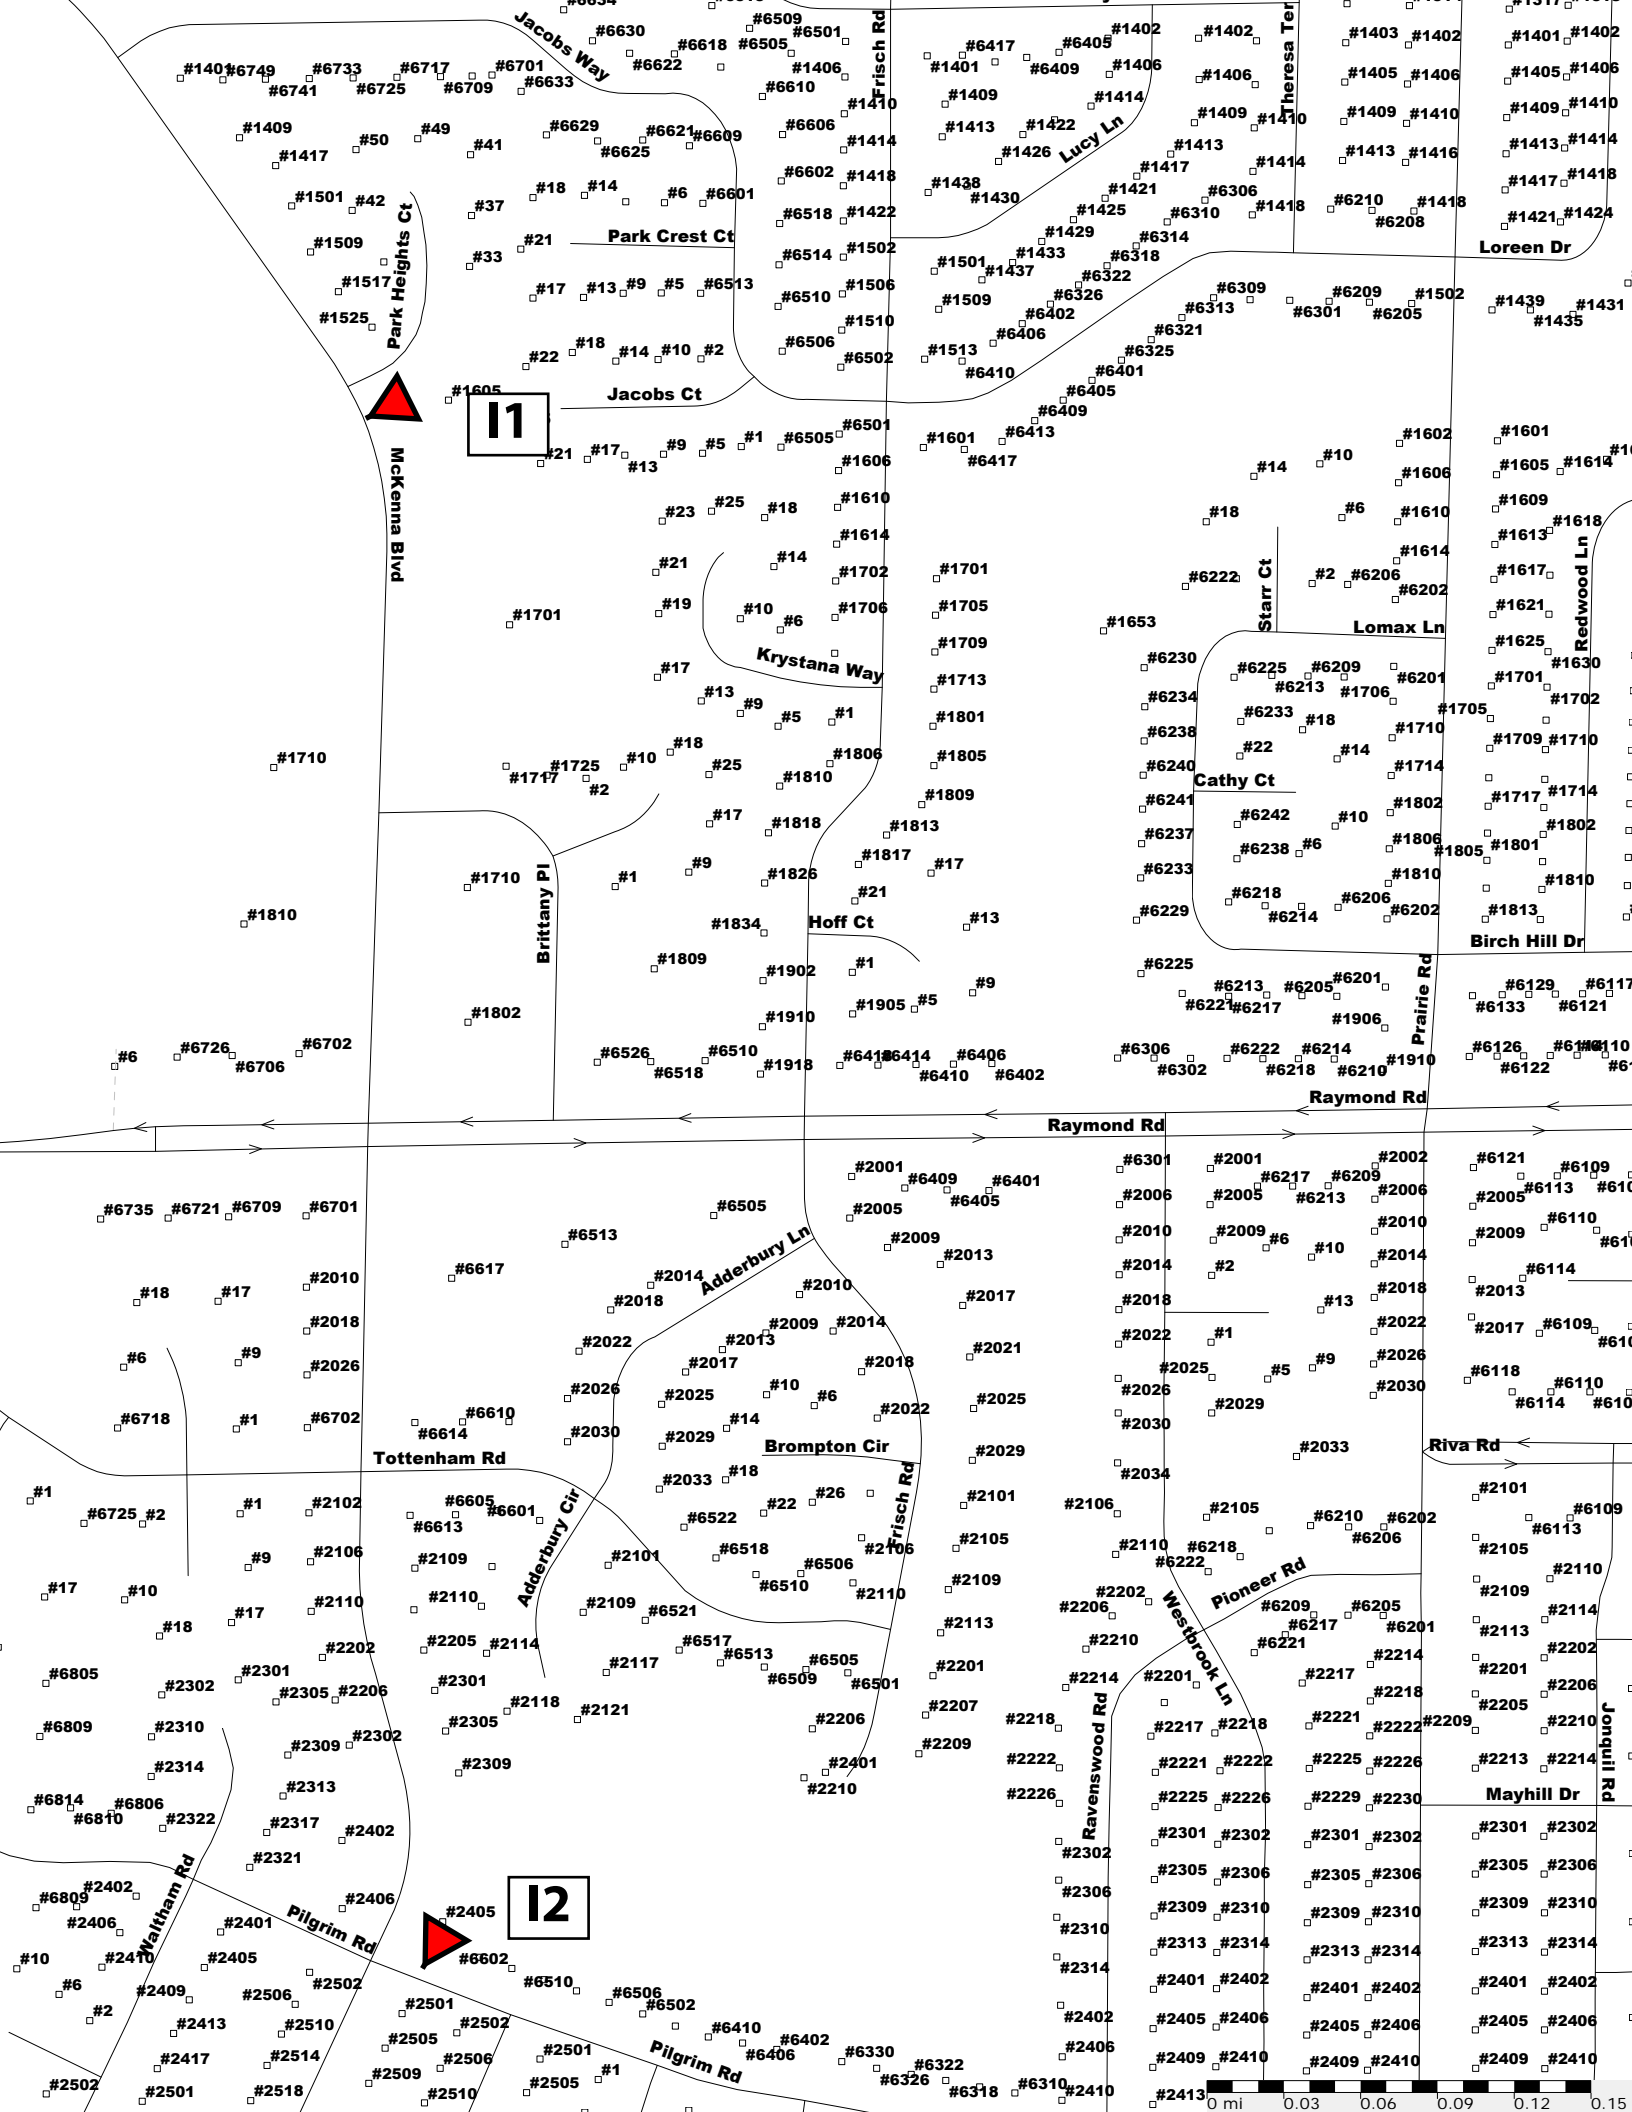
Jacobs Way
Frisch Rd
Theresa Ter
Lucy Ln
Park Crest Ct
Park Heights Ct
Loreen Dr
Jacobs Ct
I1
McKenna Blvd
Krystana Way
Starr Ct
Lomax Ln
Redwood Ln
Cathy Ct
Brittany Pl
Hoff Ct
Birch Hill Dr
Prairie Rd
Raymond Rd
Raymond Rd
Adderbury Ln
Tottenham Rd
Brompton Cir
Adderbury Cir
Frisch Rd
Riva Rd
Pioneer Rd
Westbrook Ln
Ravenswood Rd
Jonquil Rd
Mayhill Dr
Waltham Rd
Pilgrim Rd
I2
Pilgrim Rd
#1401 #6749 #6741 #6733 #6725 #6717 #6709 #6701 #6633 #6630 #6622 #6618 #6509 #6505 #6501 #1406 #6610 #1410 #1414 #1418 #1422 #1502 #1506 #1510 #6502 #6501 #1606 #1610 #1614 #1702 #1706 #1806 #1810
#1409 #1417 #50 #49 #41 #6629 #6625 #6621 #6609 #6606 #6602 #6518 #6514 #6510 #6506 #1501 #42 #37 #18 #14 #6 #6601 #1509 #21 #33 #1517 #1525 #17 #13 #9 #5 #6513 #22 #18 #14 #10 #2 #1605
#6417 #1401 #6409 #6405 #1402 #1406 #1409 #1414 #1413 #1422 #1426 #1438 #1430 #1501 #1437 #1433 #1429 #1425 #1421 #1417 #1413 #1509 #6326 #6322 #6318 #6314 #6310 #6306 #1513 #6402 #6406 #6410 #6401 #6405 #6409 #6413 #6417 #1601 #6325 #6321 #6313 #6309
#1402 #1406 #1409 #1410 #1414 #1418 #1403 #1402 #1405 #1406 #1409 #1410 #1413 #1416 #6210 #6208 #1418 #1401 #1402 #1405 #1406 #1409 #1410 #1413 #1414 #1417 #1418 #1421 #1424 #6301 #6209 #6205 #1502 #1439 #1435 #1431
#21 #17 #13 #9 #5 #1 #6505 #23 #25 #18 #21 #14 #19 #10 #6 #17 #13 #9 #5 #1 #1701 #1710 #1717 #1725 #2 #10 #18 #25 #1810 #17 #1818 #9 #1826 #1 #1710 #1810 #1834 #1809 #1902 #1910 #1918 #1802
#1701 #1705 #1709 #1713 #1801 #1805 #1809 #1813 #1817 #17 #21 #13 #1 #1905 #5 #9 #6418 #6414 #6410 #6406 #6402 #1653
#14 #10 #18 #6 #6222 #2 #6206 #6202 #6230 #6225 #6209 #6213 #1706 #6201 #6234 #6233 #18 #6238 #22 #14 #6240 #6241 #6242 #10 #6237 #6238 #6 #6233 #6218 #6214 #6206 #6229 #6202 #6225 #6213 #6221 #6217 #6205 #6201 #1906 #6306 #6302 #6222 #6218 #6214 #6210 #1910
#1602 #1606 #1610 #1614 #1705 #1710 #1714 #1802 #1806 #1805 #1810 #1601 #1605 #1614 #1609 #1613 #1618 #1617 #1621 #1625 #1630 #1701 #1702 #1709 #1710 #1717 #1714 #1801 #1802 #1810 #1813 #6129 #6133 #6121 #6117 #6126 #6122 #6110
#6 #6726 #6706 #6702 #6526 #6518 #6510
#6735 #6721 #6709 #6701 #18 #17 #2010 #2018 #6 #9 #2026 #6718 #1 #6702 #6614 #6610 #6617 #6513 #6505 #2014 #2018 #2022 #2026 #2030
#2001 #6409 #6405 #6401 #2005 #2009 #2013 #2010 #2017 #2013 #2009 #2014 #2017 #2018 #2021 #2025 #10 #6 #2022 #2025 #14 #2029 #2029 #18 #2033 #22 #26 #2101 #6522 #6518 #6510 #6506 #2106 #2110 #2105 #2109 #2113 #2201 #2207 #2209 #2206 #2401 #2210 #6505 #6509 #6501
#1 #6725 #2 #1 #2102 #6605 #6613 #6601 #9 #2106 #2109 #2101 #17 #10 #18 #17 #2110 #2110 #2109 #6521 #6805 #2202 #2205 #2114 #6517 #6513 #2117 #2302 #2301 #2305 #2206 #2301 #2118 #2121 #6809 #2310 #2309 #2302 #2305 #2309 #2314 #2313 #6814 #6810 #6806 #2322 #2317 #2402 #2321 #6809 #2402 #2406 #2406 #2405 #2401 #10 #2410 #2405 #6602 #6 #2409 #2506 #2502 #6510 #6506 #6502 #2 #2413 #2510 #2501 #2502 #2417 #2514 #2505 #2506 #2501 #6410 #6406 #6402 #6330 #6326 #6322 #6318 #6310 #2502 #2501 #2518 #2509 #2510 #2505 #1
#6301 #2001 #6217 #6209 #2002 #2006 #2005 #6213 #2006 #2010 #2009 #6 #10 #2010 #2014 #2 #2014 #2018 #13 #2018 #2022 #1 #2022 #2025 #5 #9 #2026 #2026 #2029 #2030 #2030 #2033 #2034 #2106 #2105 #6210 #6206 #6202 #2110 #6218 #6222 #2202 #2206 #6209 #6205 #6217 #6201 #2210 #6221 #2214 #2201 #2217 #2214 #2218 #2218 #2217 #2218 #2221 #2222 #2222 #2221 #2222 #2225 #2226 #2226 #2225 #2226 #2229 #2230 #2302 #2301 #2302 #2301 #2302 #2306 #2305 #2306 #2305 #2306 #2310 #2309 #2310 #2309 #2310 #2314 #2313 #2314 #2313 #2314 #2402 #2401 #2402 #2401 #2402 #2406 #2405 #2406 #2405 #2406 #2410 #2409 #2410 #2409 #2410 #2413 #2209
#6121 #6109 #2005 #6113 #2009 #6110 #6114 #2013 #2017 #6109 #6118 #6110 #6114 #2101 #6113 #6109 #2105 #2110 #2109 #2114 #2113 #2202 #2201 #2206 #2205 #2210 #2213 #2214 #2301 #2302 #2305 #2306 #2309 #2310 #2313 #2314 #2401 #2402 #2405 #2406 #2409 #2410
0 mi 0.03 0.06 0.09 0.12 0.15